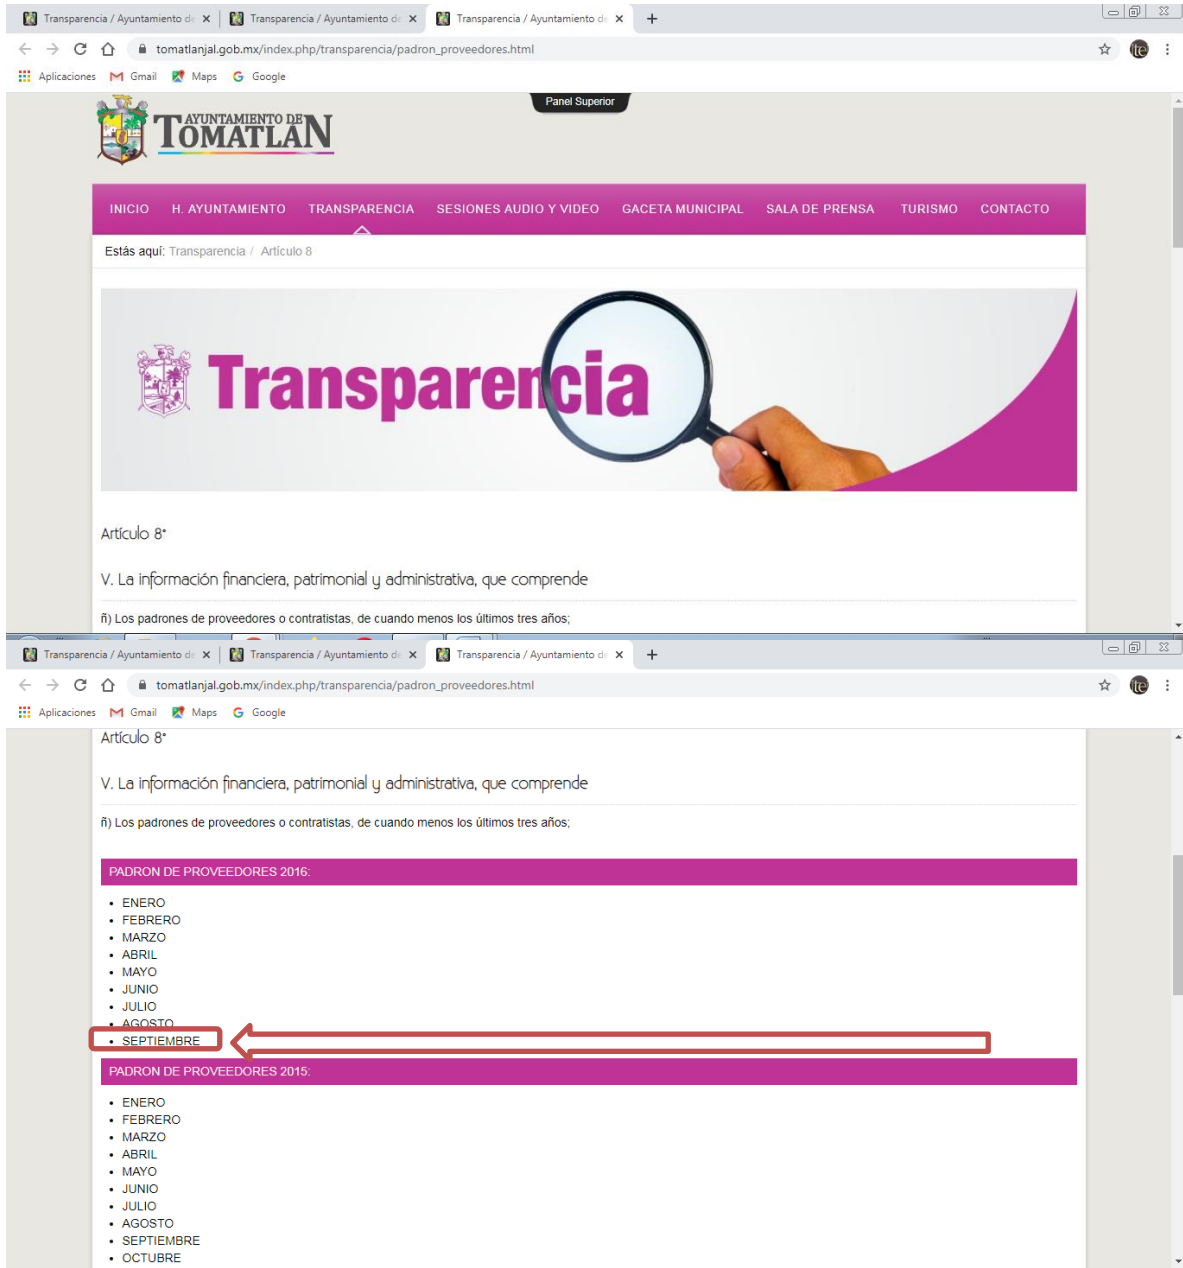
Transparencia / Ayuntamiento de ×
Transparencia / Ayuntamiento de ×
Transparencia / Ayuntamiento de ×
+

tomatlanjal.gob.mx/index.php/transparencia/padron_proveedores.html

Aplicaciones
Gmail
Maps
Google

Panel Superior

AYUNTAMIENTO DE TOMATLAN

INICIO
H. AYUNTAMIENTO
TRANSPARENCIA
SESIONES AUDIO Y VIDEO
GACETA MUNICIPAL
SALA DE PRENSA
TURISMO
CONTACTO

Estás aquí: Transparencia / Artículo 8

Transparencia

Artículo 8°

V. La información financiera, patrimonial y administrativa, que comprende

ñ) Los padrones de proveedores o contratistas, de cuando menos los últimos tres años;

Transparencia / Ayuntamiento de ×
Transparencia / Ayuntamiento de ×
Transparencia / Ayuntamiento de ×
+

tomatlanjal.gob.mx/index.php/transparencia/padron_proveedores.html

Aplicaciones
Gmail
Maps
Google

Artículo 8°

V. La información financiera, patrimonial y administrativa, que comprende

ñ) Los padrones de proveedores o contratistas, de cuando menos los últimos tres años;

PADRON DE PROVEEDORES 2016:

- ENERO
- FEBRERO
- MARZO
- ABRIL
- MAYO
- JUNIO
- JULIO
- AGOSTO
- SEPTIEMBRE

PADRON DE PROVEEDORES 2015:

- ENERO
- FEBRERO
- MARZO
- ABRIL
- MAYO
- JUNIO
- JULIO
- AGOSTO
- SEPTIEMBRE
- OCTUBRE